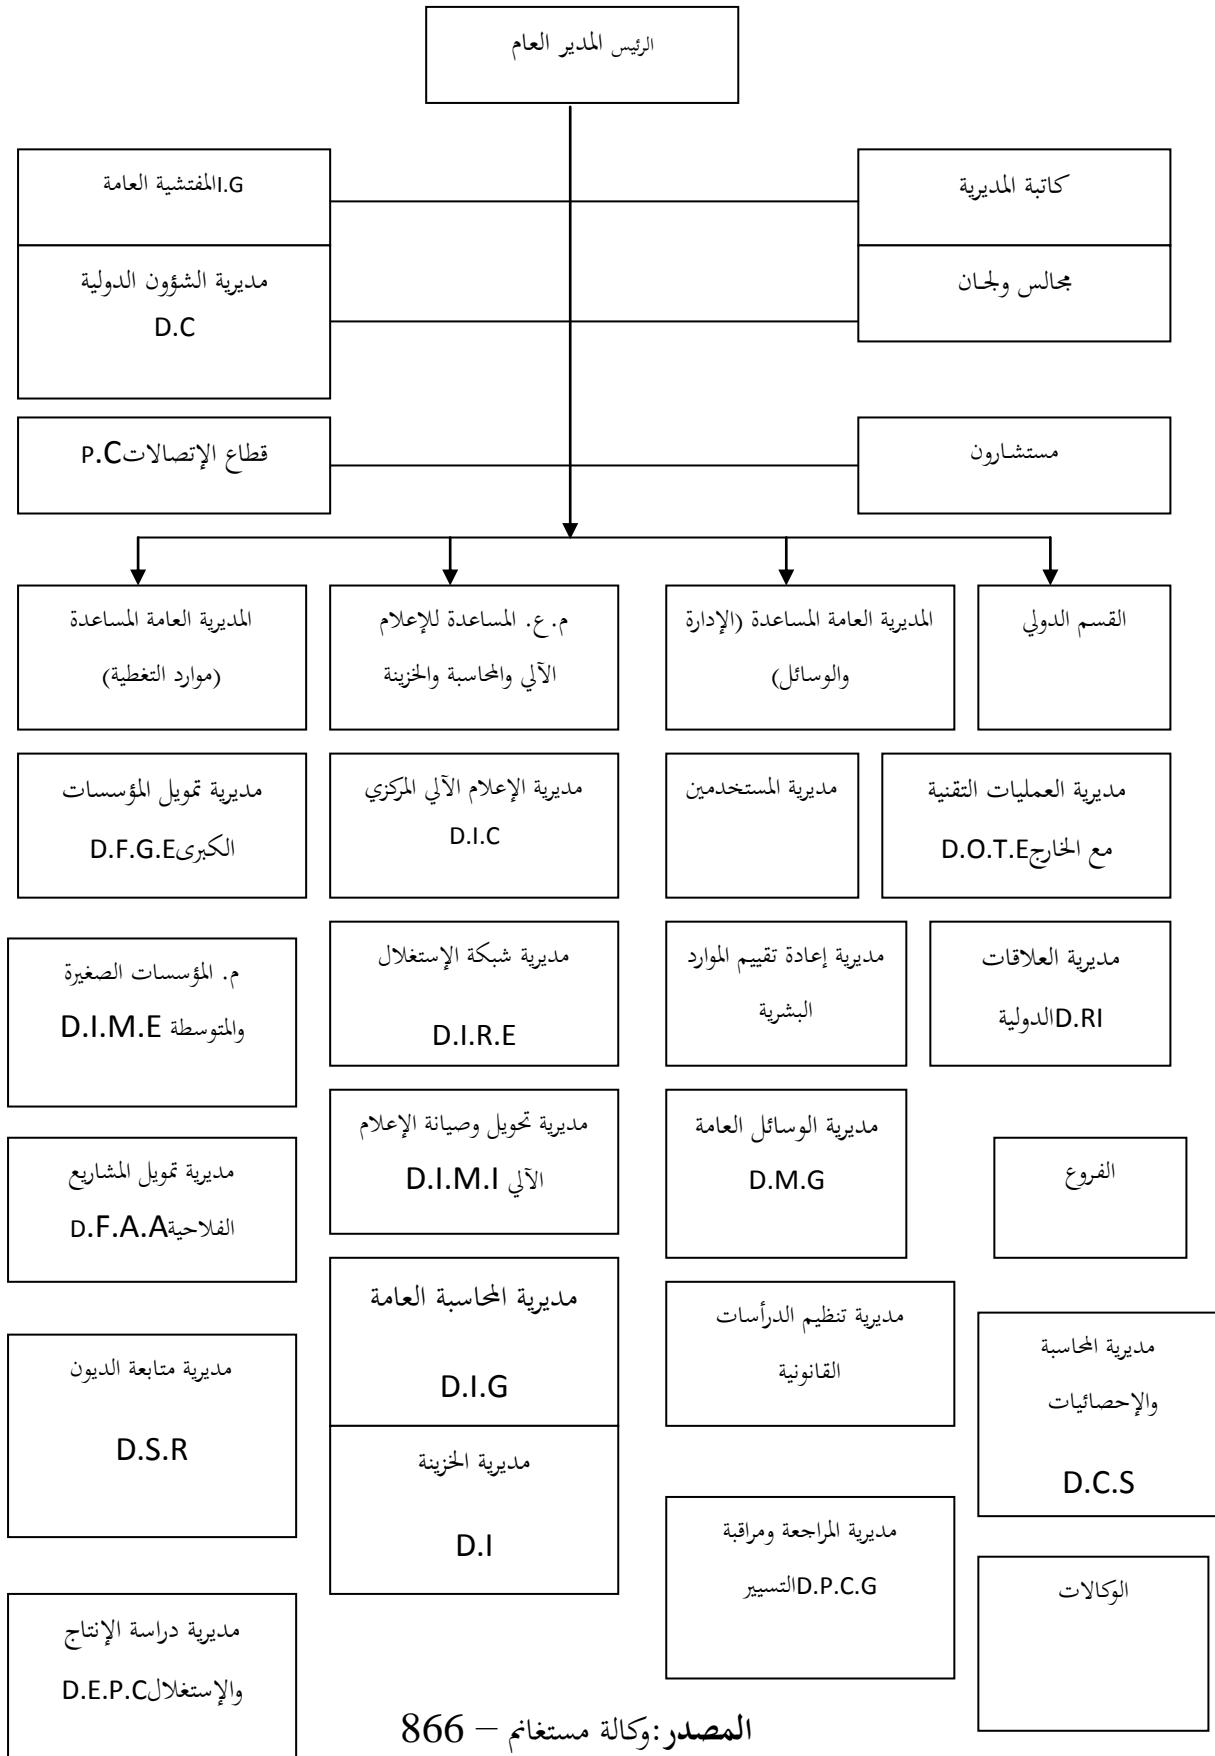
الرئيس المدير العام

كاتبة المديرية

مجالس ولجان

I.Gالمفتشية العامة

مديرية الشؤون الدولية D.C

مستشارون

قطاع الإتصالاتP.C

القسم الدولي

المديرية العامة المساعدة (الإدارة والوسائل)

م.ع. المساعدة للإعلام الآلي والمحاسبة والخزينة

المديرية العامة المساعدة (موارد التغطية)

مديرية العمليات التقنية مع الخارجD.O.T.E

مديرية المستخدمين

مديرية الإعلام الآلي المركزي D.I.C

مديرية تمويل المؤسسات الكبرىD.F.G.E

مديرية العلاقات الدوليةD.RI

مديرية إعادة تقييم الموارد البشرية

مديرية شبكة الإستغلال D.I.R.E

م. المؤسسات الصغيرة والمتوسطة D.I.M.E

الفروع

مديرية الوسائل العامة D.M.G

مديرية تحويل وصيانة الإعلام الآلي D.I.M.I

مديرية تمويل المشاريع الفلاحيةD.F.A.A

مديرية المحاسبة والإحصائيات D.C.S

مديرية تنظيم الدرأسات القانونية

مديرية المحاسبة العامة D.I.G

مديرية متابعة الديون D.S.R

مديرية الخزينة D.I

الوكالات

مديرية المراجعة ومراقبة التسييرD.P.C.G

مديرية دراسة الإنتاج والإستغلالD.E.P.C

المصدر:وكالة مستغانم – 866